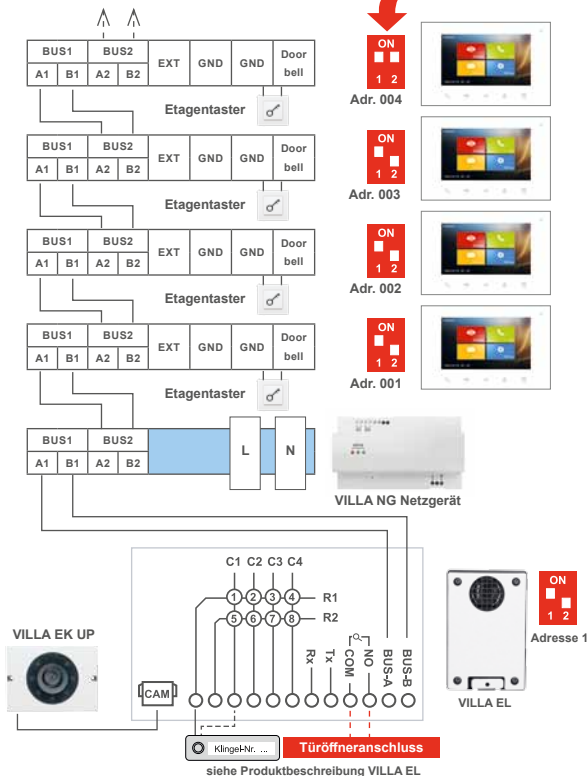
| BUS1 | | BUS2 | | EXT | GND | GND | Door bell |
|---|---|---|---|---|---|---|---|
| A1 | B1 | A2 | B2 | | | | |

Etagentaster

ON
1 2
Adr. 004

| BUS1 | | BUS2 | | EXT | GND | GND | Door bell |
|---|---|---|---|---|---|---|---|
| A1 | B1 | A2 | B2 | | | | |

Etagentaster

ON
1 2
Adr. 003

| BUS1 | | BUS2 | | EXT | GND | GND | Door bell |
|---|---|---|---|---|---|---|---|
| A1 | B1 | A2 | B2 | | | | |

Etagentaster

ON
1 2
Adr. 002

| BUS1 | | BUS2 | | EXT | GND | GND | Door bell |
|---|---|---|---|---|---|---|---|
| A1 | B1 | A2 | B2 | | | | |

Etagentaster

ON
1 2
Adr. 001

| BUS1 | | BUS2 | |
|---|---|---|---|
| A1 | B1 | A2 | B2 |

L N

VILLA NG Netzgerät

C1 C2 C3 C4
1 2 3 4 R1
5 6 7 8 R2

Rx Tx COM NO BUS-A BUS-B

CAM

VILLA EK UP

ON
1 2
Adresse 1

VILLA EL

Klingel-Nr. ...

Türöffneranschluss

siehe Produktbeschreibung VILLA EL